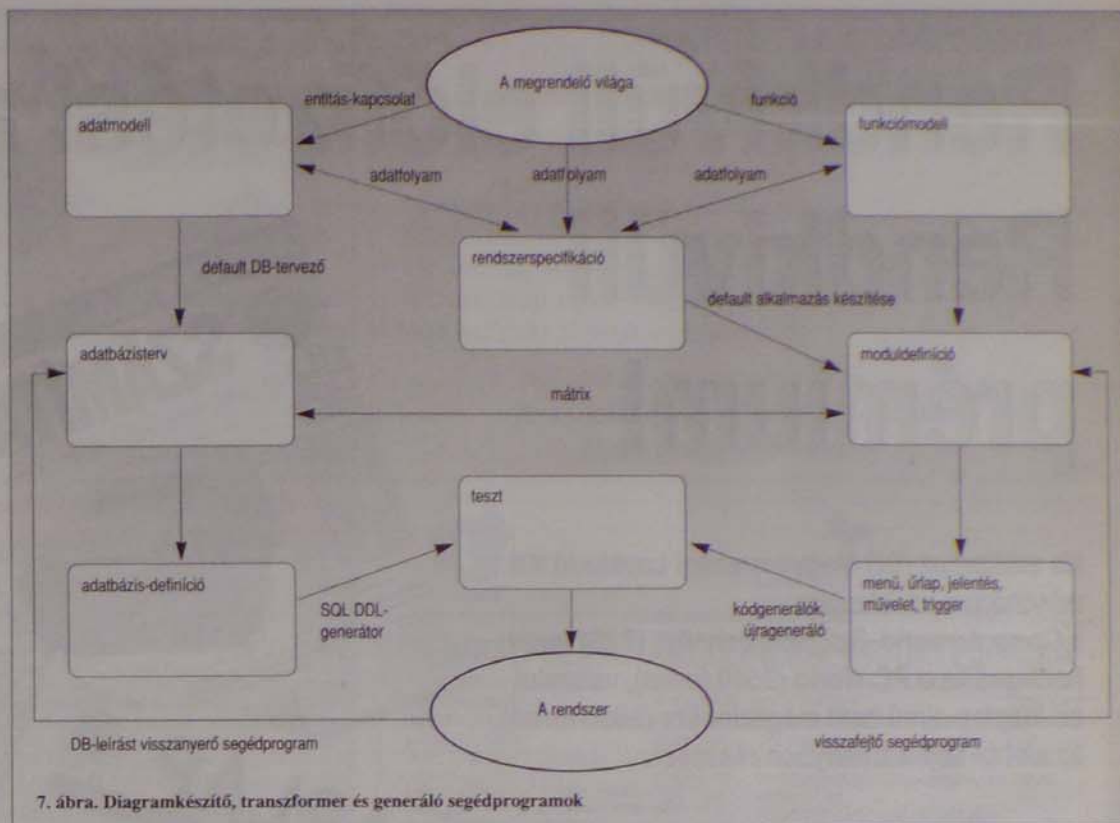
A megrendelő világa

entitás-kapcsolat

funkció

adatmodell

funkciómodell

adatfolyam

adatfolyam

adatfolyam

rendszerspecifikáció

default DB-tervező

default alkalmazás készítése

adatbázisterv

moduldefiníció

mátrix

teszt

adatbázis-definíció

SQL DDL-generátor

kódgenerálók, újragenerálók

menü, űrlap, jelentés, művelet, trigger

A rendszer

DB-leírást visszanyerő segédprogram

visszafejtő segédprogram

7. ábra. Diagramkészítő, transzformer és generáló segédprogramok